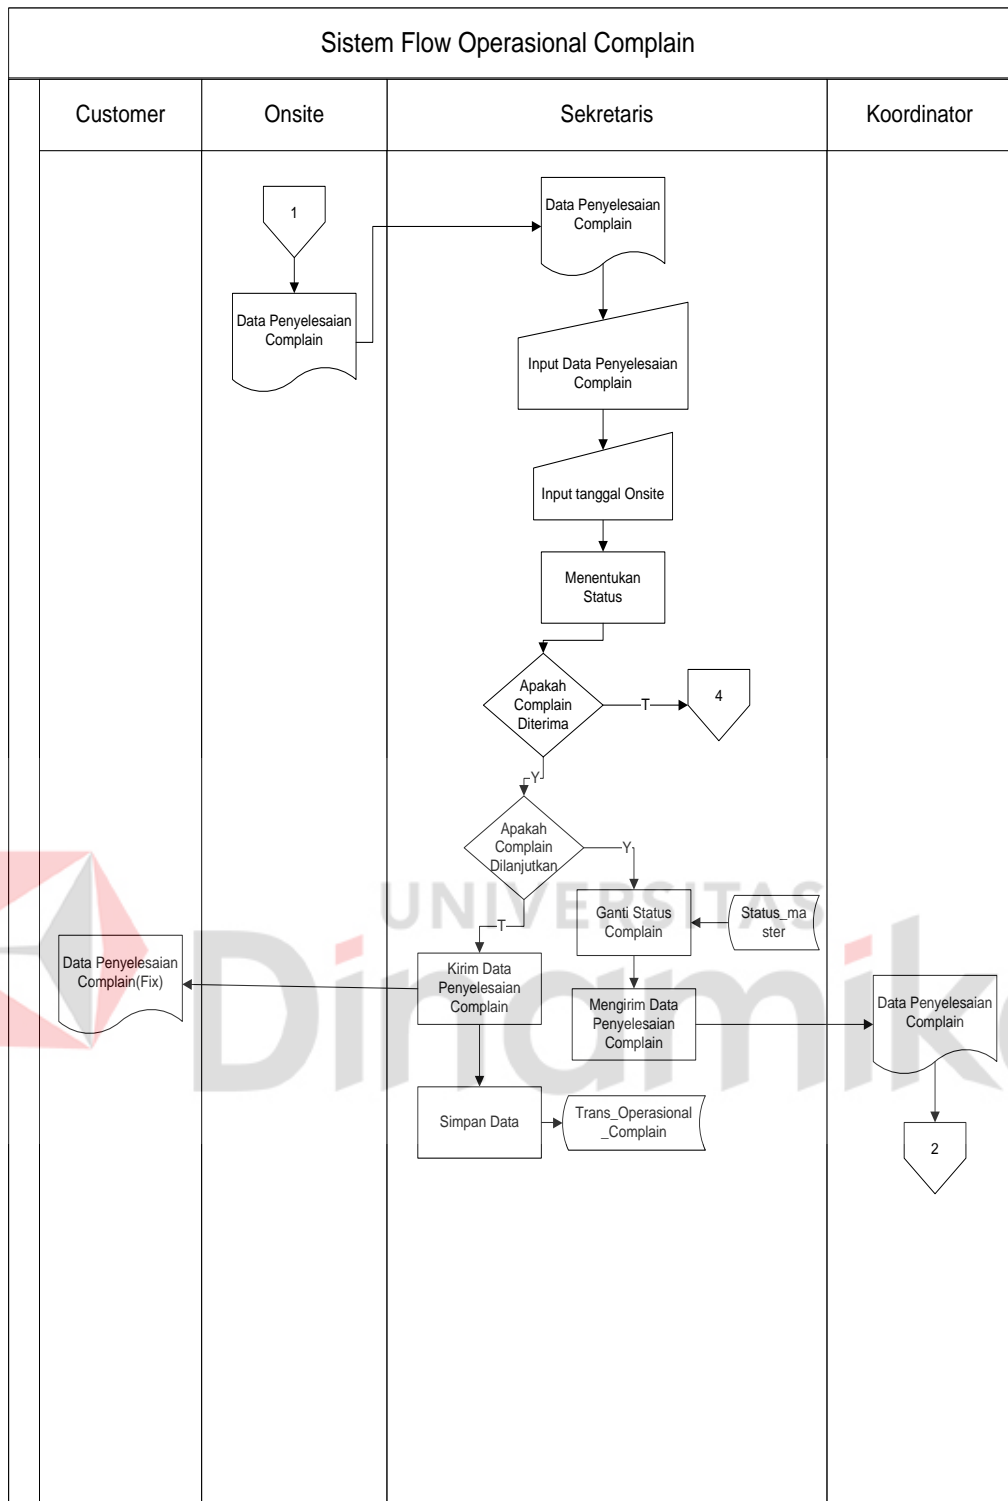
Sistem Flow Operasional Complain

Customer

Onsite

Sekretaris

Koordinator

1

Data Penyelesaian Complain

Data Penyelesaian Complain

Input Data Penyelesaian Complain

Input tanggal Onsite

Menentukan Status

Apakah Complain Diterima

T

4

Y

Apakah Complain Dilanjutkan

Y

T

Ganti Status Complain

Status_master

Data Penyelesaian Complain(Fix)

Kirim Data Penyelesaian Complain

Mengirim Data Penyelesaian Complain

Data Penyelesaian Complain

Simpan Data

Trans_Operasional _Complain

2

UNIVERSITAS Dinamika